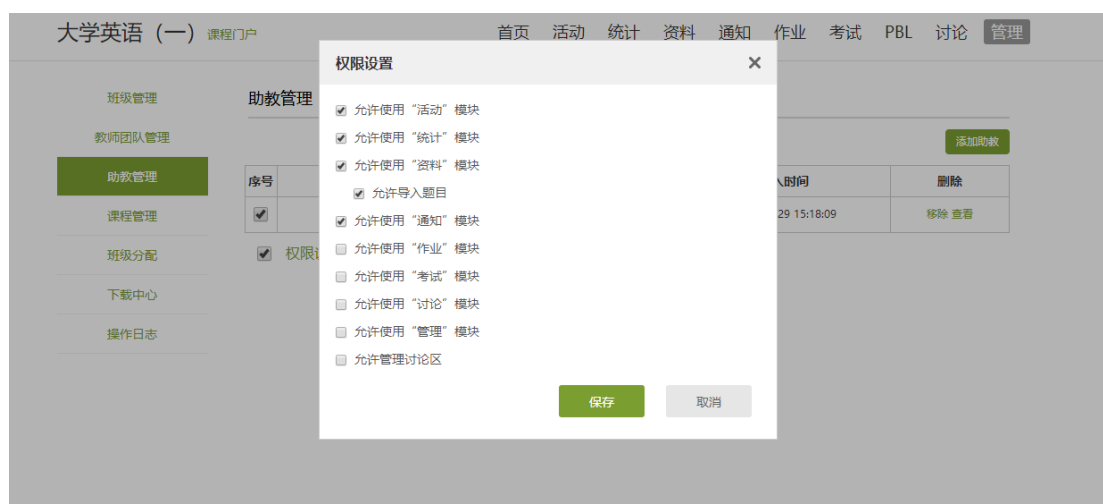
大学英语（一） 课程门户

首页 活动 统计 资料 通知 作业 考试 PBL 讨论 管理

班级管理
教师团队管理
助教管理
课程管理
班级分配
下载中心
操作日志

助教管理

添加助教

| 序号 | | 入时间 | 删除 |
|---|---|---|---|
| | | 29 15:18:09 | 移除 查看 |

权限设

权限设置

允许使用“活动”模块
允许使用“统计”模块
允许使用“资料”模块
允许导入题目
允许使用“通知”模块
允许使用“作业”模块
允许使用“考试”模块
允许使用“讨论”模块
允许使用“管理”模块
允许管理讨论区

保存 取消